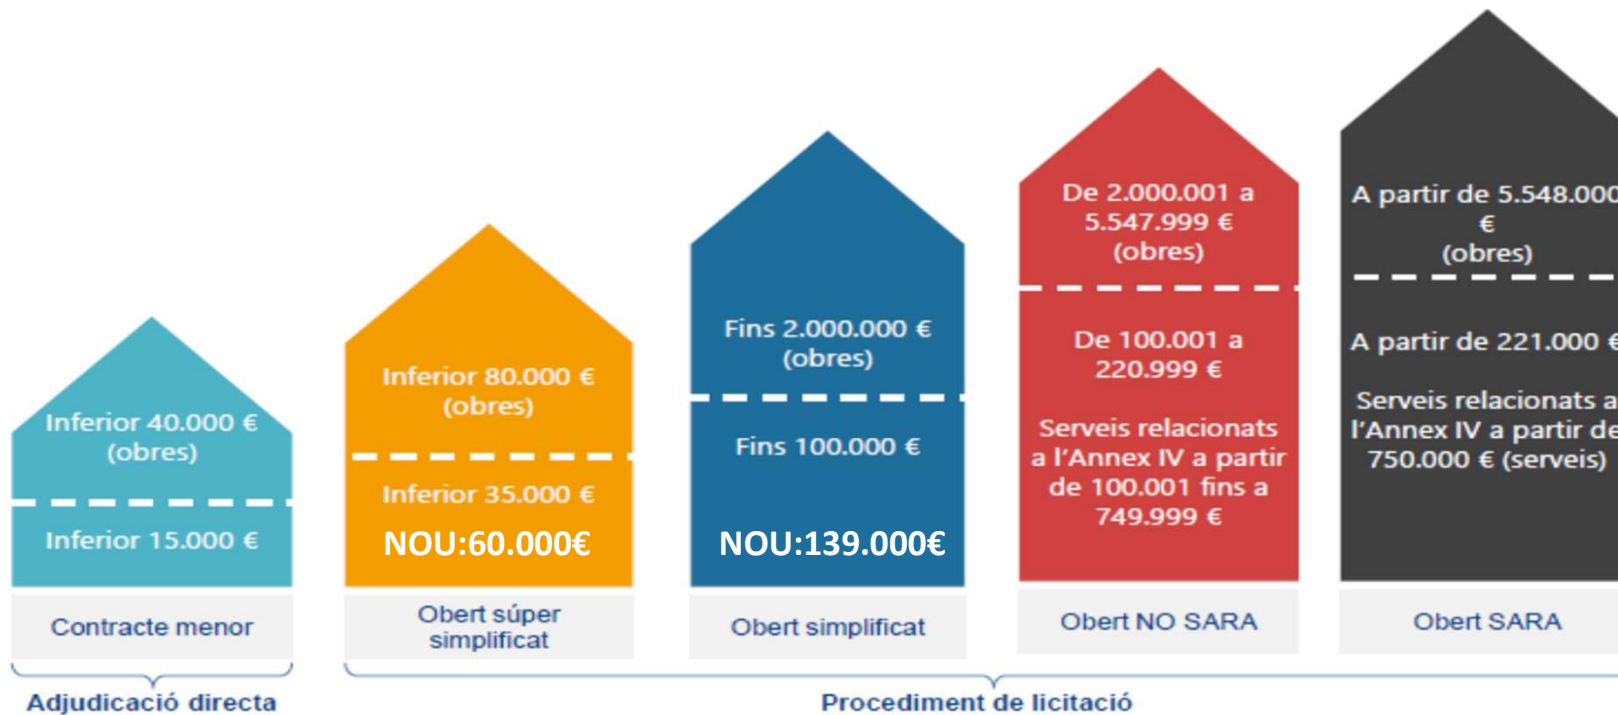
Inferior 40.000 € (obres)

Inferior 15.000 €

Contracte menor

Inferior 80.000 € (obres)

Inferior 35.000 €

NOU:60.000€

Obert súper simplificat

Fins 2.000.000 € (obres)

Fins 100.000 €

NOU:139.000€

Obert simplificat

De 2.000.001 a 5.547.999 € (obres)

De 100.001 a 220.999 €

Serveis relacionats a l'Annex IV a partir de 100.001 fins a 749.999 €

Obert NO SARA

A partir de 5.548.000 € (obres)

A partir de 221.000 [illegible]

Serveis relacionats a l'Annex IV a partir de 750.000 € (serveis)

Obert SARA

Adjudicació directa

Procediment de licitació